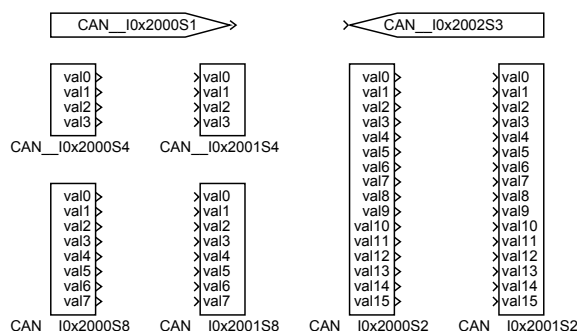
CAN__I0x2000S1

CAN__I0x2002S3

val0
val1
val2
val3
CAN__I0x2000S4

val0
val1
val2
val3
CAN__I0x2001S4

val0
val1
val2
val3
val4
val5
val6
val7
CAN I0x2000S8

val0
val1
val2
val3
val4
val5
val6
val7
CAN I0x2001S8

val0
val1
val2
val3
val4
val5
val6
val7
val8
val9
val10
val11
val12
val13
val14
val15
CAN I0x2000S2

val0
val1
val2
val3
val4
val5
val6
val7
val8
val9
val10
val11
val12
val13
val14
val15
CAN I0x2001S2